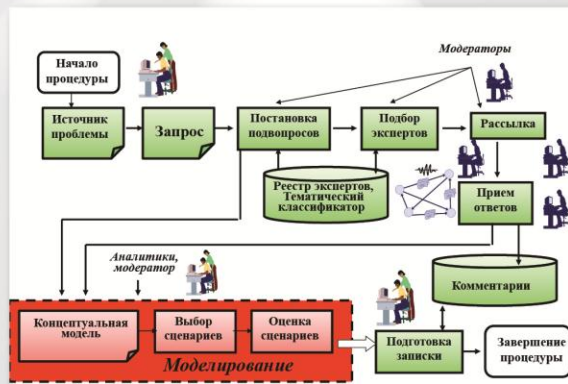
Модераторы

Начало процедуры

Источник проблемы

Запрос

Постановка подвопросов

Подбор экспертов

Рассылка

Реестр экспертов, Тематический классификатор

Прием ответов

Аналитики, модератор

Комментарии

Концептуальная модель

Выбор сценариев

Оценка сценариев

Моделирование

Подготовка записки

Завершение процедуры